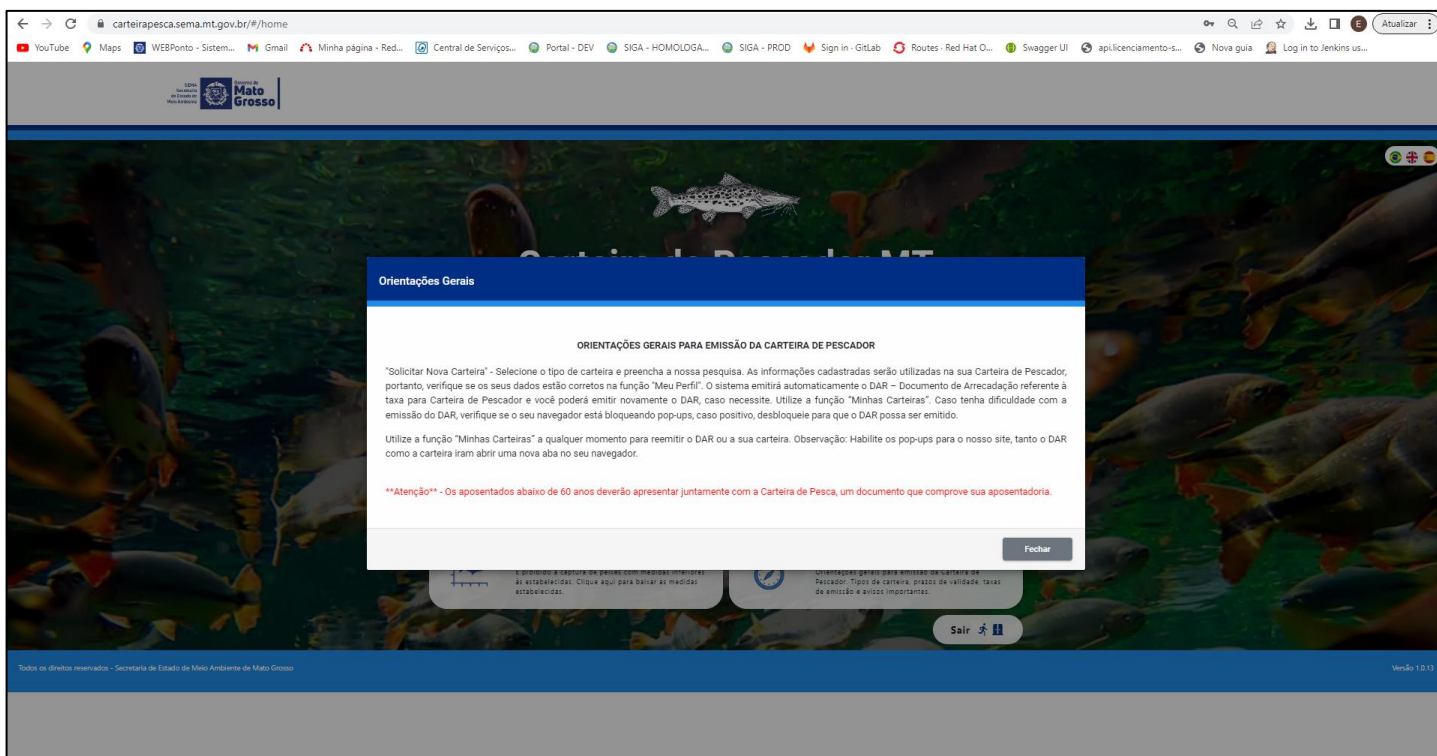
carteirapesca.sema.mt.gov.br/#/home

Atualizar

YouTube Maps WEBPonto - Sistem... Gmail Minha página - Red... Central de Serviços... Portal - DEV SIGA - HOMOLOGA... SIGA - PROD Sign in · GitLab Routes · Red Hat O... Swagger UI api.licenciamento-s... Nova guia Log in to Jenkins us...

SEMA Secretaria de Estado de Meio Ambiente Governo de Mato Grosso

Orientações Gerais

ORIENTAÇÕES GERAIS PARA EMISSÃO DA CARTEIRA DE PESCADOR

"Solicitar Nova Carteira" - Selecione o tipo de carteira e preencha a nossa pesquisa. As informações cadastradas serão utilizadas na sua Carteira de Pescador, portanto, verifique se os seus dados estão corretos na função "Meu Perfil". O sistema emitirá automaticamente o DAR – Documento de Arrecadação referente à taxa para Carteira de Pescador e você poderá emitir novamente o DAR, caso necessite. Utilize a função "Minhas Carteiras". Caso tenha dificuldade com a emissão do DAR, verifique se o seu navegador está bloqueando pop-ups, caso positivo, desbloqueie para que o DAR possa ser emitido.

Utilize a função "Minhas Carteiras" a qualquer momento para reemitir o DAR ou a sua carteira. Observação: Habilite os pop-ups para o nosso site, tanto o DAR como a carteira iram abrir uma nova aba no seu navegador.

**Atenção** - Os aposentados abaixo de 60 anos deverão apresentar juntamente com a Carteira de Pesca, um documento que comprove sua aposentadoria.

Fechar

É proibido a captura de peixes com medidas inferiores às estabelecidas. Clique aqui para baixar as medidas estabelecidas.

Orientações gerais para emissão da Carteira de Pescador. Tipos de carteira, prazos de validade, taxas de emissão e avisos importantes.

Sair

Todos os direitos reservados - Secretaria de Estado de Meio Ambiente de Mato Grosso

Versão 1.0.13